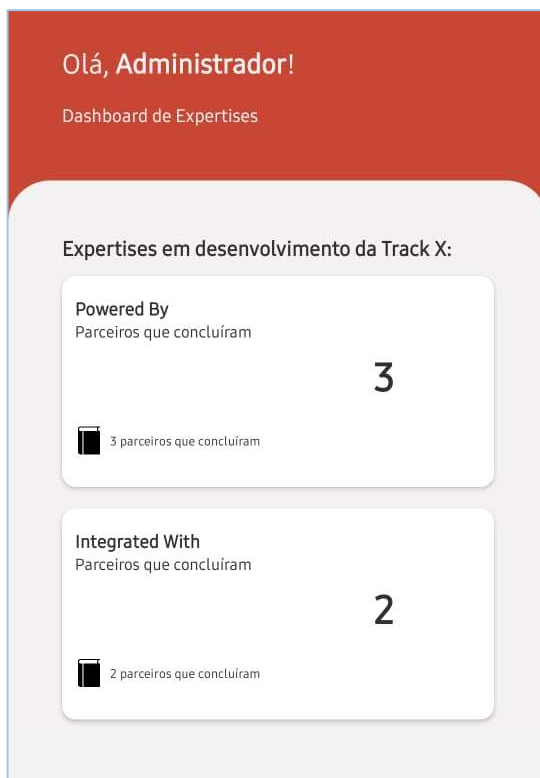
Olá, **Administrador**!

Dashboard de Expertises

Expertises em desenvolvimento da Track X:

Powered By
Parceiros que concluíram

3

3 parceiros que concluíram

Integrated With
Parceiros que concluíram

2

2 parceiros que concluíram